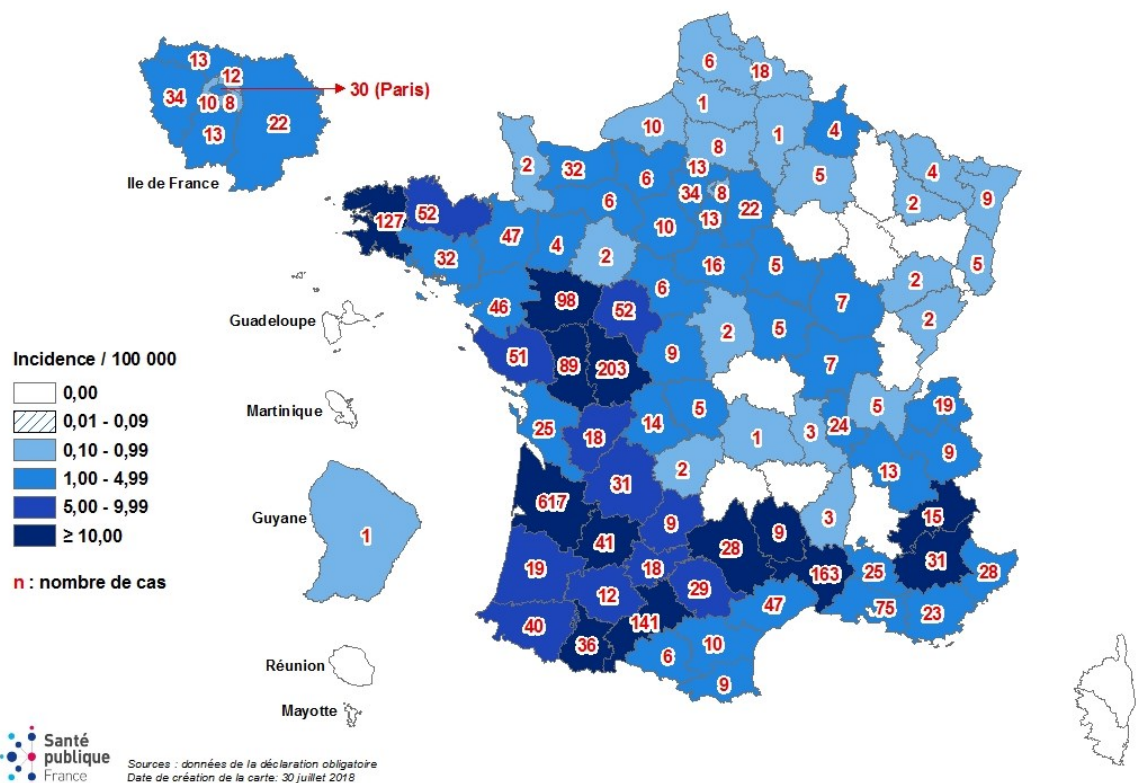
Ile de France

13
12
34
10
8
13
22

30 (Paris)

Guadeloupe

Martinique

Guyane
1

Réunion

Mayotte

Incidence / 100 000
0,00
0,01 - 0,09
0,10 - 0,99
1,00 - 4,99
5,00 - 9,99
≥ 10,00

n : nombre de cas

6
18
1
10
8
1
4
2
32
13
6
34
8
5
4
2
9
127
52
6
13
22
47
4
10
32
2
16
5
2
5
46
98
6
52
7
2
2
5
51
89
203
9
7
25
18
14
5
1
3
24
5
19
13
9
2
31
617
9
3
15
41
28
9
19
18
29
163
25
31
28
12
47
75
23
40
141
36
10
6
9

Santé publique France

Sources : données de la déclaration obligatoire
Date de création de la carte: 30 juillet 2018